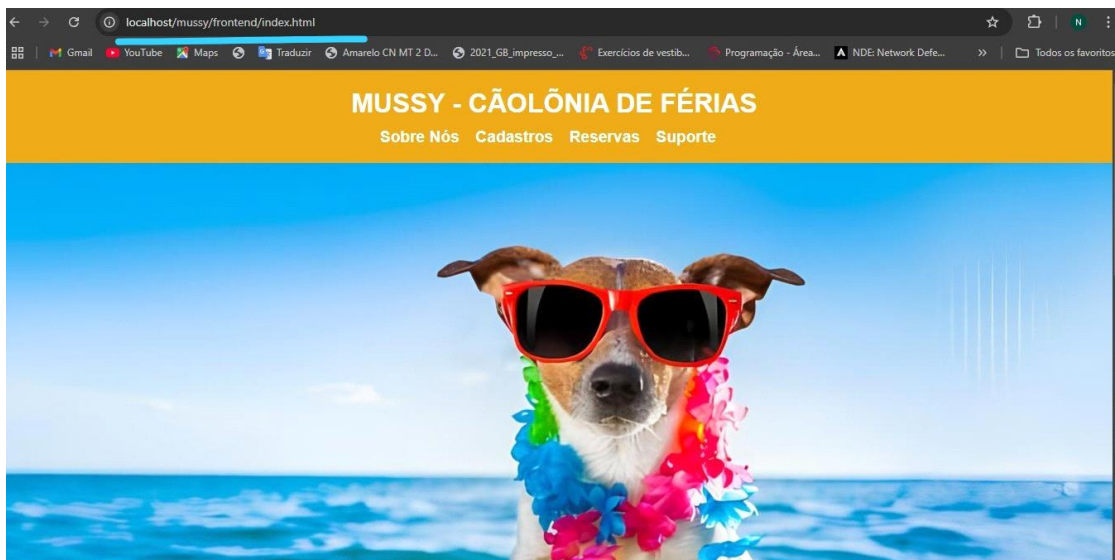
localhost/mussy/frontend/index.html

Gmail YouTube Maps Traduzir Amarelo CN MT 2 D... 2021_GB_impresso_... Exercícios de vestib... Programação - Área... NDE: Network Defe... » Todos os favoritos

MUSSY - CÃOLÔNIA DE FÉRIAS

Sobre Nós Cadastros Reservas Suporte